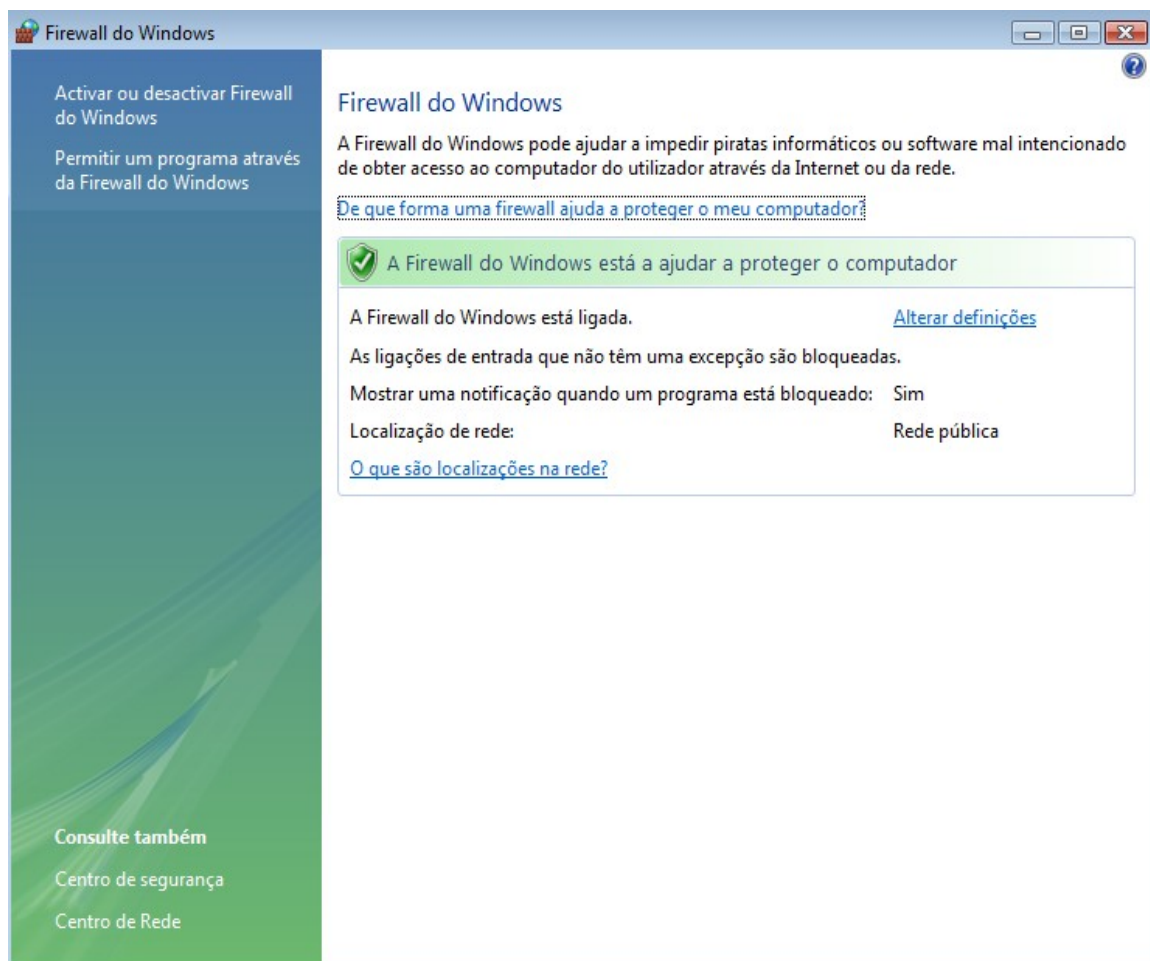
Firewall do Windows

Activar ou desactivar Firewall do Windows

Permitir um programa através da Firewall do Windows

Consulte também

Centro de segurança

Centro de Rede

Firewall do Windows

A Firewall do Windows pode ajudar a impedir piratas informáticos ou software mal intencionado de obter acesso ao computador do utilizador através da Internet ou da rede.

De que forma uma firewall ajuda a proteger o meu computador?

A Firewall do Windows está a ajudar a proteger o computador

A Firewall do Windows está ligada. Alterar definições

As ligações de entrada que não têm uma excepção são bloqueadas.

Mostrar uma notificação quando um programa está bloqueado: Sim

Localização de rede: Rede pública

O que são localizações na rede?